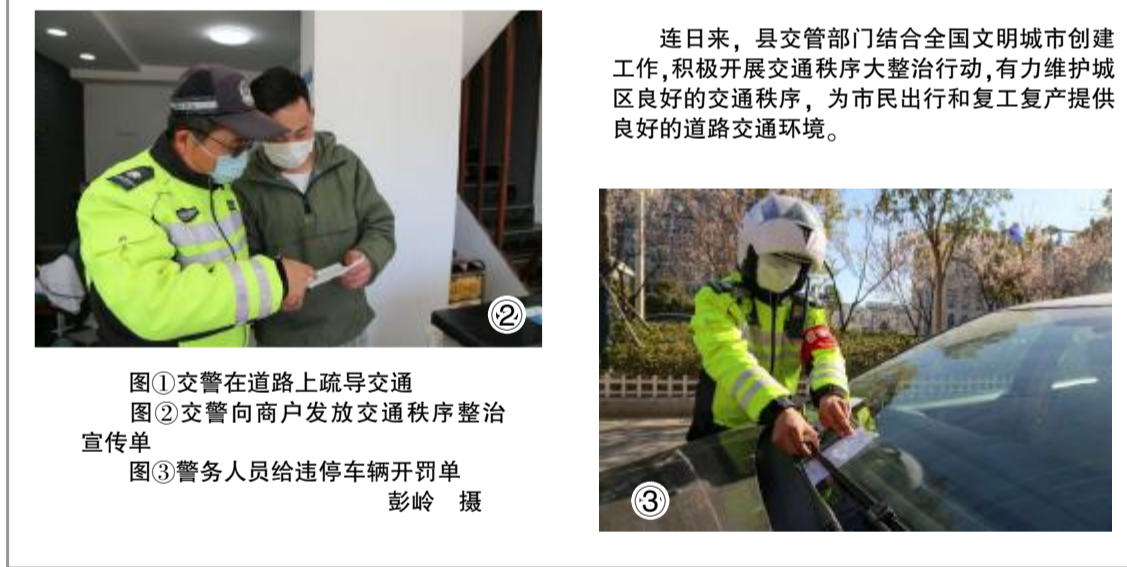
②

连日来，县交管部门结合全国文明城市创建工作，积极开展交通秩序大整治行动，有力维护城区良好的交通秩序，为市民出行和复工复产提供良好的道路交通环境。

图①交警在道路上疏导交通
图②交警向商户发放交通秩序整治宣传单
图③警务人员给违停车辆开罚单
彭岭 摄

③